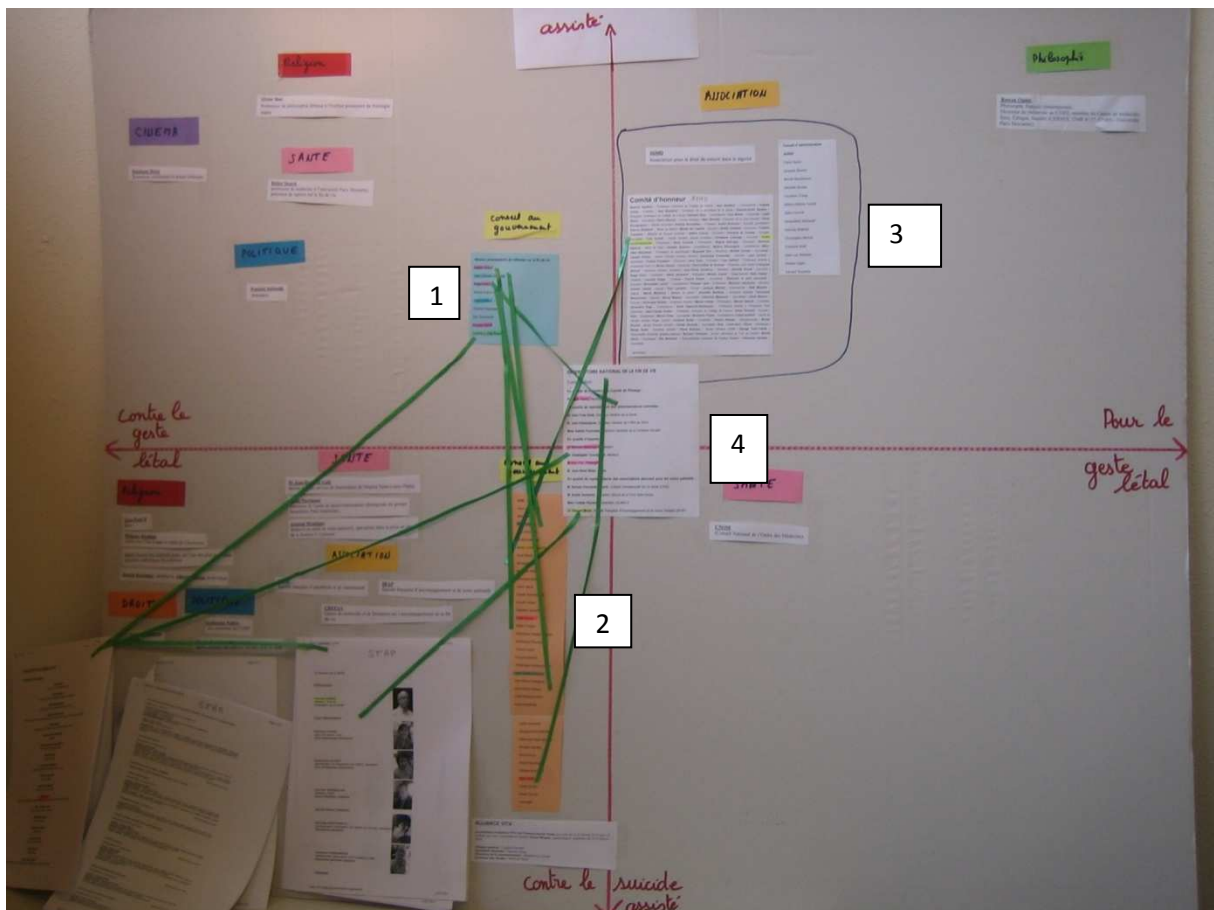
assisté

Religion

CINEMA

SANTE

POLITIQUE

ADDICTION

Philosophie

Conseil au gouvernement

Comité d'honneur

1

3

Contre le geste létal

Pour le geste létal

4

SANTE

Religion

SANTE

ADDICTION

DROIT

POLITIQUE

SANTE

2

SFAP

Contre le suicide assisté